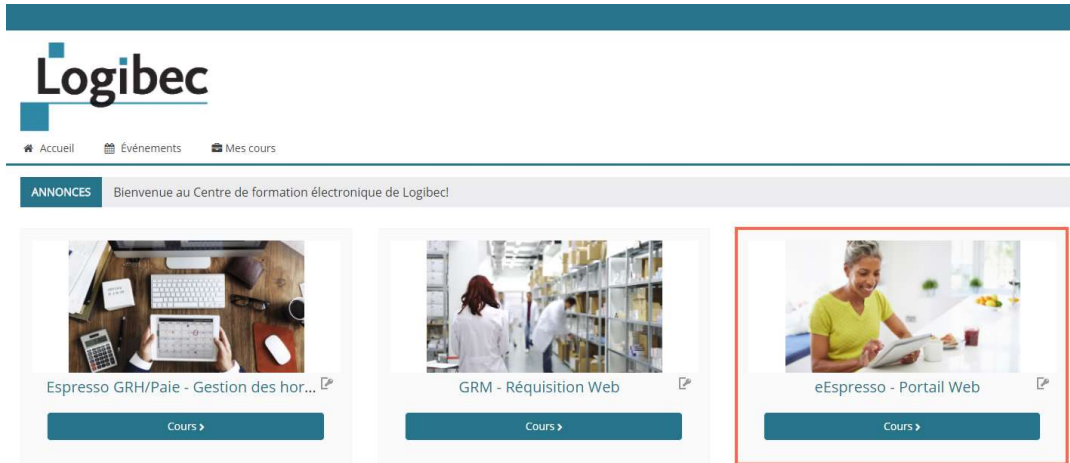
Logibec

Accueil Événements Mes cours

ANNONCES Bienvenue au Centre de formation électronique de Logibec!

Espresso GRH/Paie - Gestion des hor...

Cours ›

GRM - Réquisition Web

Cours ›

eEspresso - Portail Web

Cours ›